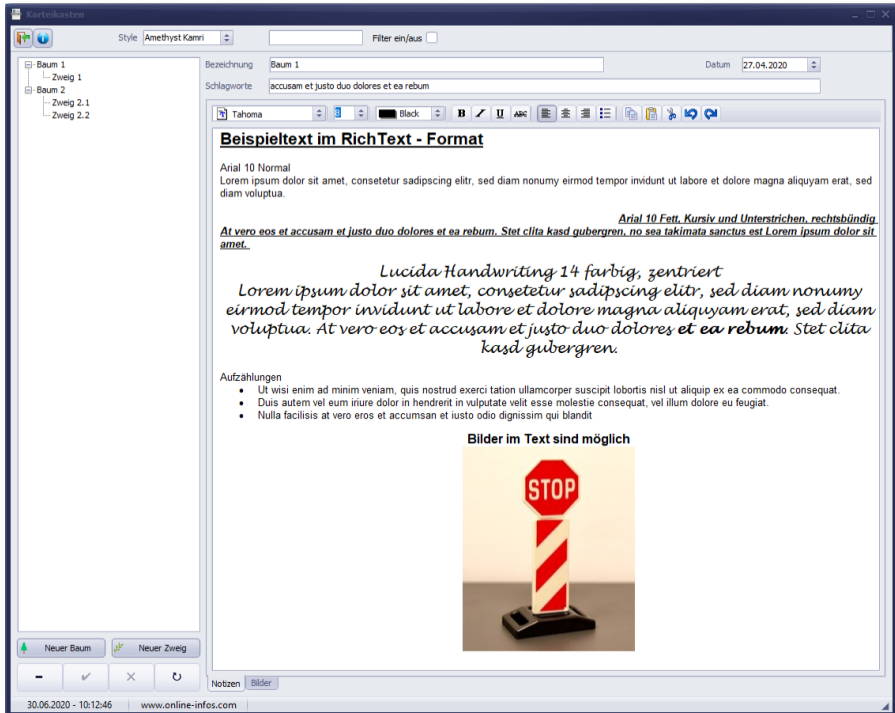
Karteikasten

Style Amethyst Kamri

Filter ein/aus

Baum 1
Zweig 1
Baum 2
Zweig 2.1
Zweig 2.2

Bezeichnung Baum 1

Datum 27.04.2020

Schlagworte accusam et justo duo dolores et ea rebum

Tahoma 8 Black B I U ABC

**Beispieltext im RichText - Format**

Arial 10 Normal
Lorem ipsum dolor sit amet, consetetur sadipscing elitr, sed diam nonumy eirmod tempor invidunt ut labore et dolore magna aliquyam erat, sed diam voluptua.

Arial 10 Fett, Kursiv und Unterstrichen, rechtsbündig
At vero eos et accusam et justo duo dolores et ea rebum. Stet clita kasd gubergren, no sea takimata sanctus est Lorem ipsum dolor sit amet.

Lucida Handwriting 14 farbig, zentriert
Lorem ipsum dolor sit amet, consetetur sadipscing elitr, sed diam nonumy eirmod tempor invidunt ut labore et dolore magna aliquyam erat, sed diam voluptua. At vero eos et accusam et justo duo dolores et ea rebum. Stet clita kasd gubergren.

Aufzählungen
- Ut wisi enim ad minim veniam, quis nostrud exerci tation ullamcorper suscipit lobortis nisl ut aliquip ex ea commodo consequat.
- Duis autem vel eum iriure dolor in hendrerit in vulputate velit esse molestie consequat, vel illum dolore eu feugiat.
- Nulla facilisis at vero eros et accumsan et iusto odio dignissim qui blandit

Bilder im Text sind möglich

STOP

Neuer Baum Neuer Zweig

Notizen Bilder

30.06.2020 - 10:12:46 www.online-infos.com